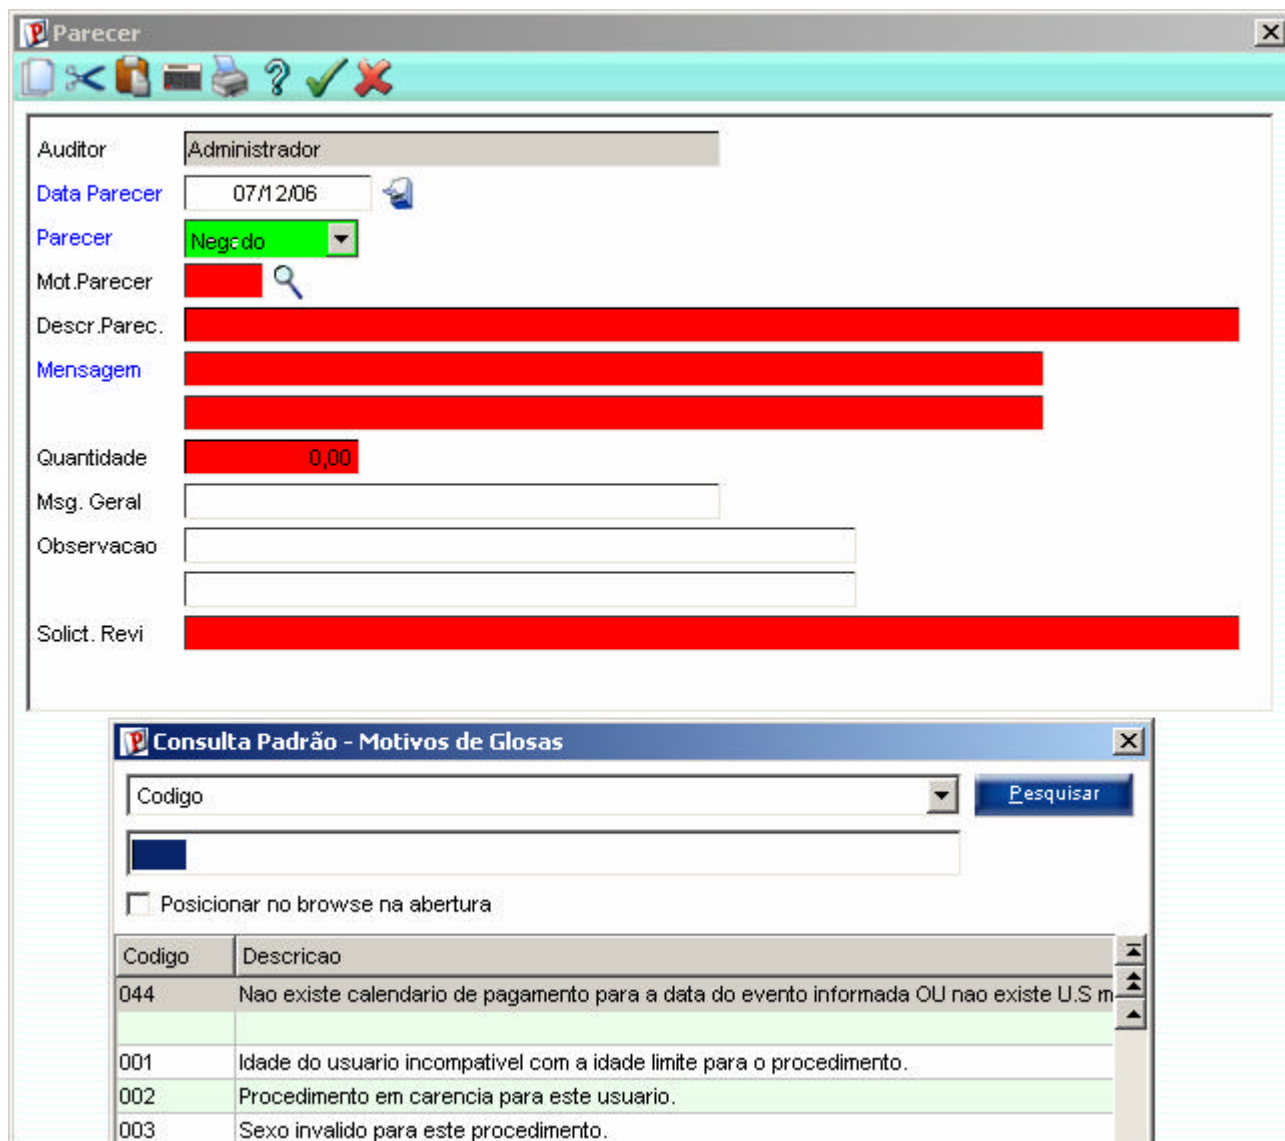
Parecer

Auditor Administrador
Data Parecer 07/12/06
Parecer Negado
Mot.Parecer
Descr.Parec.
Mensagem
Quantidade 0,00
Msg. Geral
Observacao
Solict. Revi

Consulta Padrão - Motivos de Glosas

Codigo
Pesquisar

Posicionar no browse na abertura

| Codigo | Descricao |
|---|---|
| 044 | Nao existe calendario de pagamento para a data do evento informada OU nao existe U.S m |
| | |
| 001 | Idade do usuario incompativel com a idade limite para o procedimento. |
| 002 | Procedimento em carencia para este usuario. |
| 003 | Sexo invalido para este procedimento. |